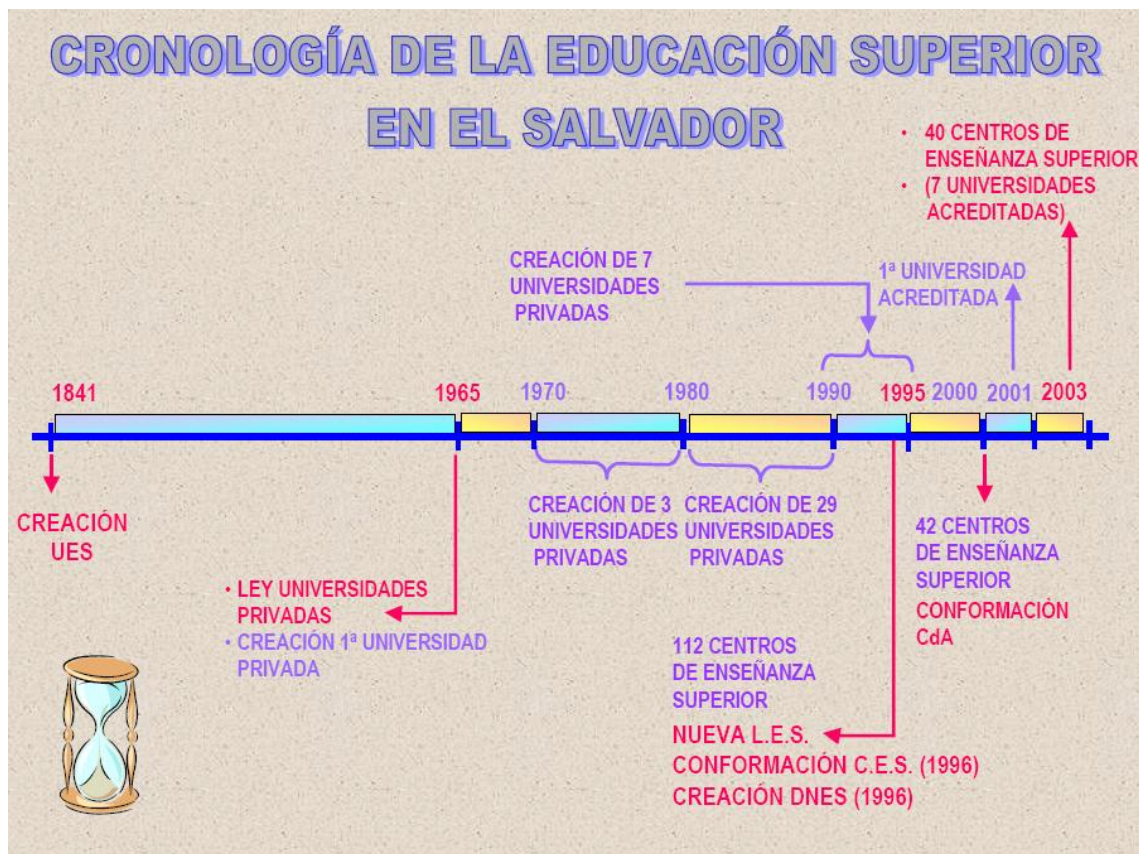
CRONOLOGÍA DE LA EDUCACIÓN SUPERIOR EN EL SALVADOR

• 40 CENTROS DE ENSEÑANZA SUPERIOR
• (7 UNIVERSIDADES ACREDITADAS)

CREACIÓN DE 7 UNIVERSIDADES PRIVADAS

1ª UNIVERSIDAD ACREDITADA

1841

1965

1970

1980

1990

1995

2000

2001

2003

CREACIÓN UES

CREACIÓN DE 3 UNIVERSIDADES PRIVADAS

CREACIÓN DE 29 UNIVERSIDADES PRIVADAS

42 CENTROS DE ENSEÑANZA SUPERIOR
CONFORMACIÓN CdA

• LEY UNIVERSIDADES PRIVADAS
• CREACIÓN 1ª UNIVERSIDAD PRIVADA

112 CENTROS DE ENSEÑANZA SUPERIOR
NUEVA L.E.S.
CONFORMACIÓN C.E.S. (1996)
CREACIÓN DNES (1996)